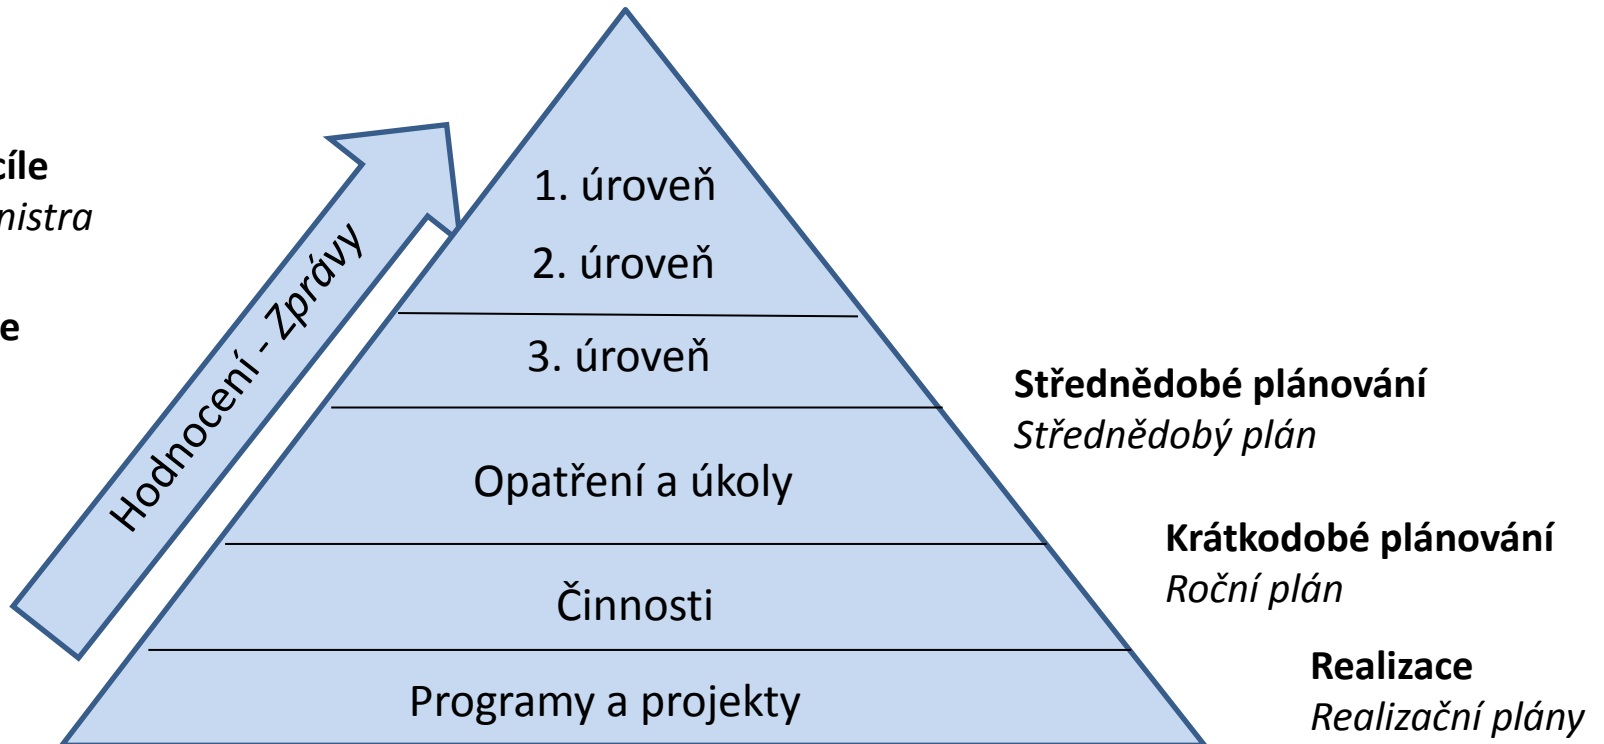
cíle
nistra

e

Hodnocení - Zprávy

1. úroveň
2. úroveň
3. úroveň
Opatření a úkoly
Činnosti
Programy a projekty

**Střednědobé plánování**
*Střednědobý plán*

**Krátkodobé plánování**
*Roční plán*

**Realizace**
*Realizační plány*